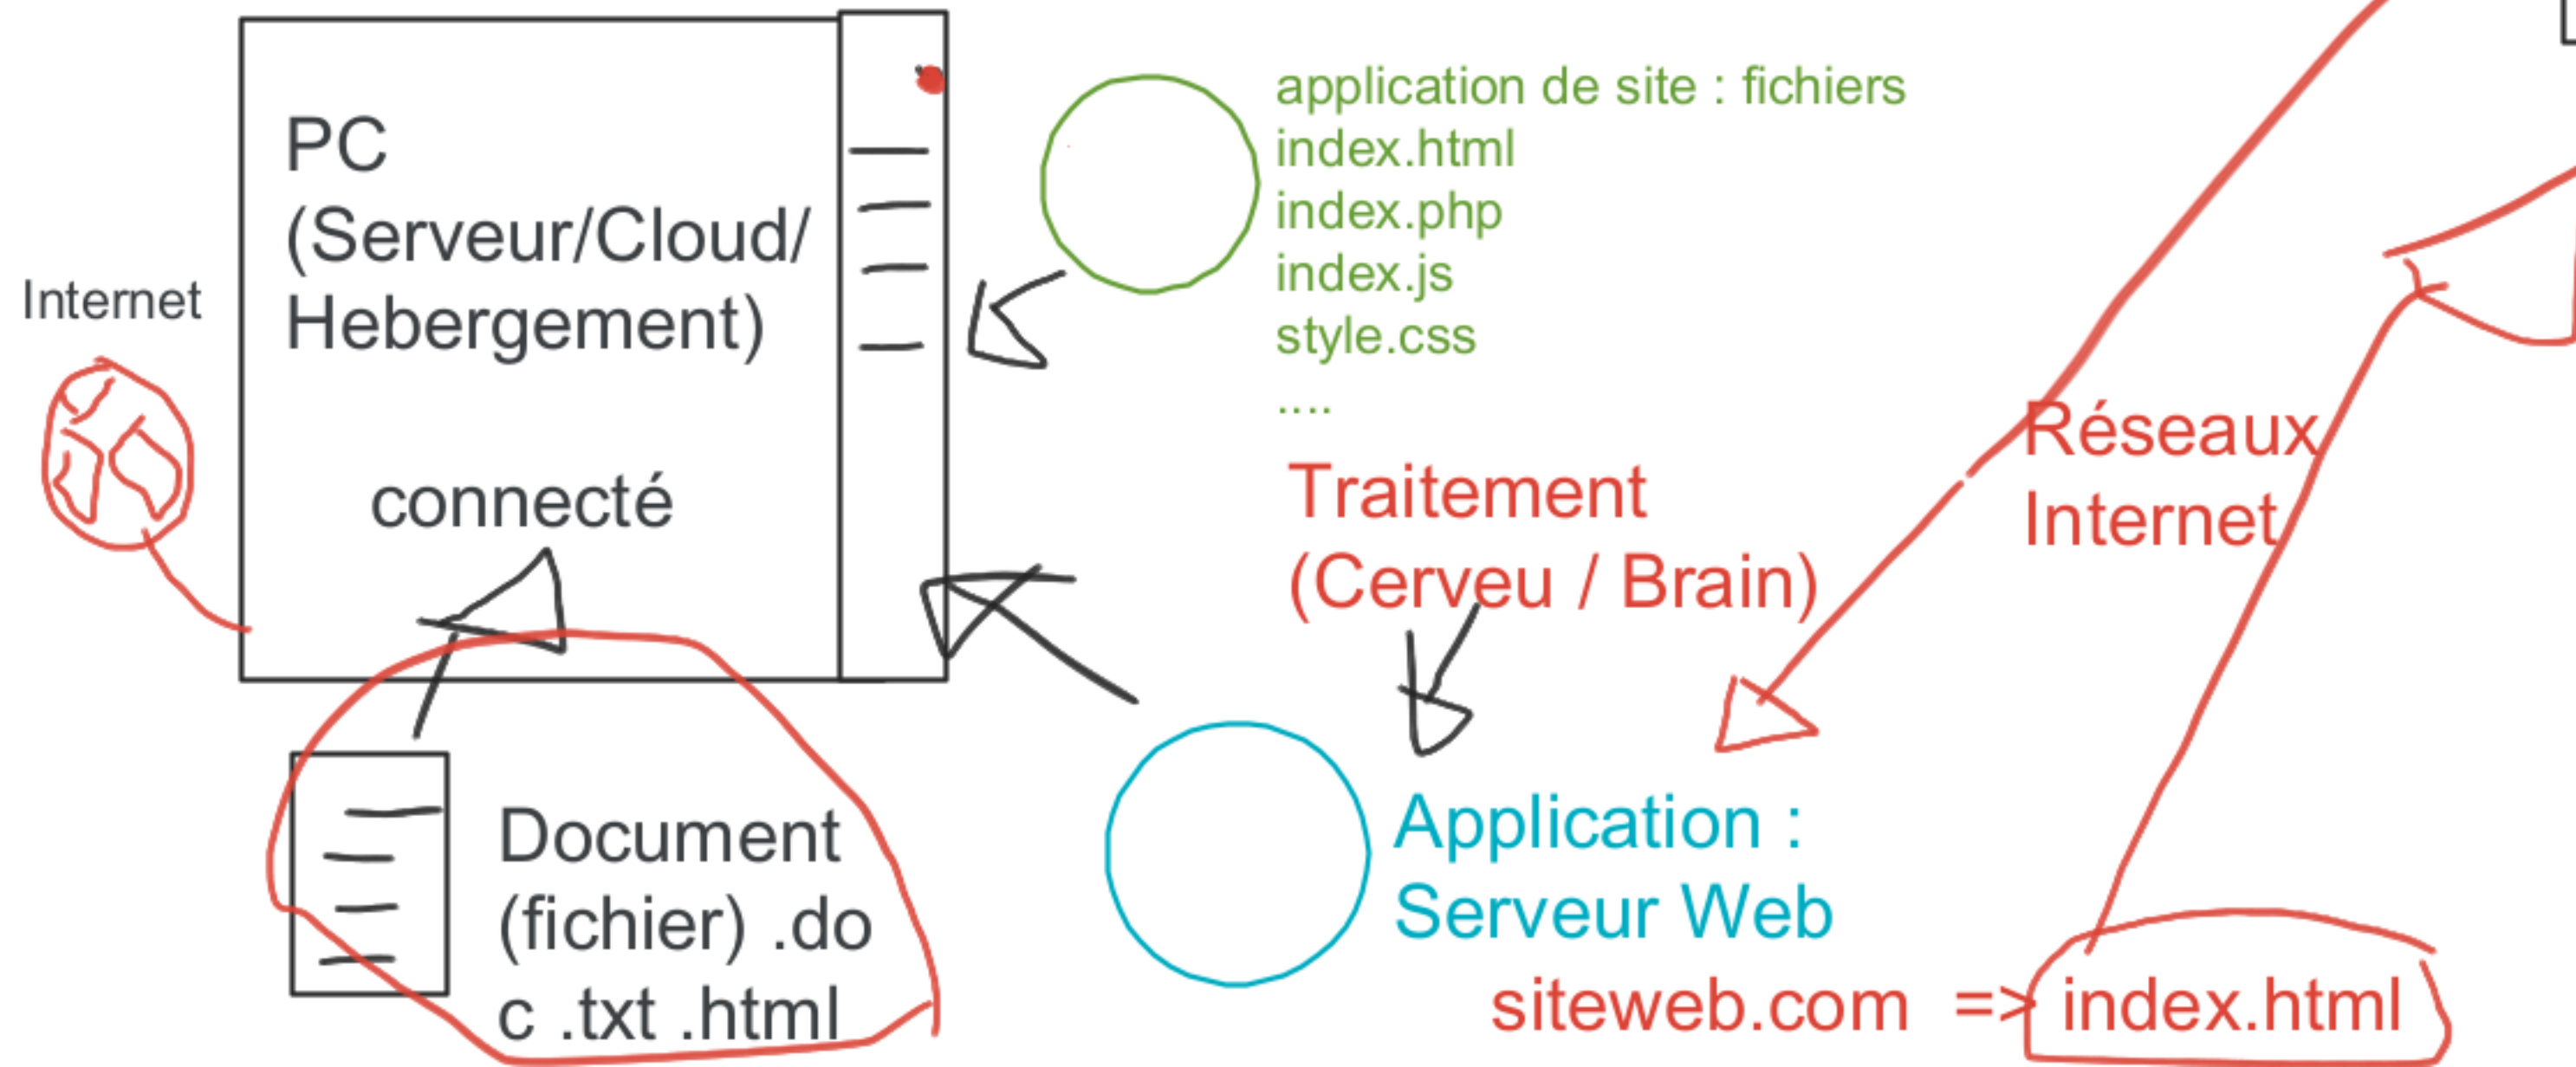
PC (Serveur/Cloud/ Hebergement)

Internet

connecté

Document (fichier) .doc .txt .html

application de site : fichiers
index.html
index.php
index.js
style.css
....

Traitement (Cerveu / Brain)

Réseaux Internet

Application : Serveur Web

siteweb.com => index.html